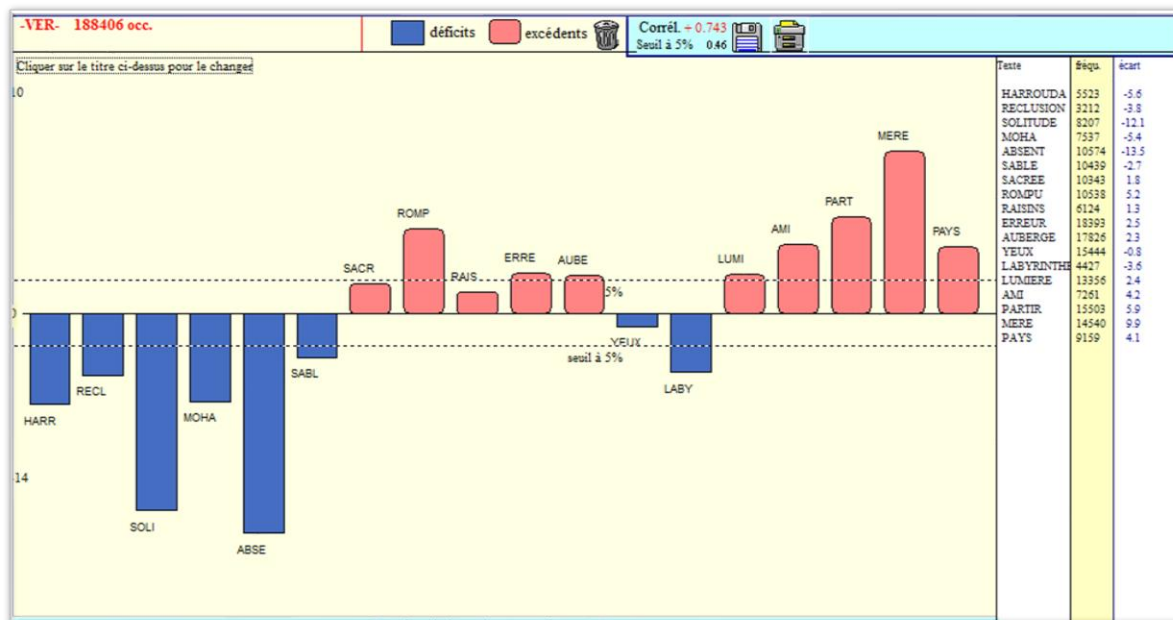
-VER- 188406 occ.

déficits excédents

Corrél. + 0.743
Seuil à 5% 0.46

Cliquer sur le titre ci-dessus pour le changer

10

0

14

HARR RECL SOLI MOHA ABSE SABL SACR ROMP RAIS ERRE AUBE 5% YEUX seuil à 5% LABY LUMI AMI PART MERE PAYS

| Texte | fréqu. | écart |
|---|---|---|
| HARROUDA | 5523 | -5.6 |
| RECLUSION | 3212 | -3.8 |
| SOLITUDE | 8207 | -12.1 |
| MOHA | 7537 | -5.4 |
| ABSENT | 10574 | -13.5 |
| SABLE | 10439 | -2.7 |
| SACREE | 10343 | 1.8 |
| ROMPU | 10538 | 5.2 |
| RAISINS | 6124 | 1.3 |
| ERREUR | 18393 | 2.5 |
| AUBERGE | 17826 | 2.3 |
| YEUX | 15444 | -0.8 |
| LABYRINTHE | 4427 | -3.6 |
| LUMIERE | 13356 | 2.4 |
| AMI | 7261 | 4.2 |
| PARTIR | 15503 | 5.9 |
| MERE | 14540 | 9.9 |
| PAYS | 9159 | 4.1 |